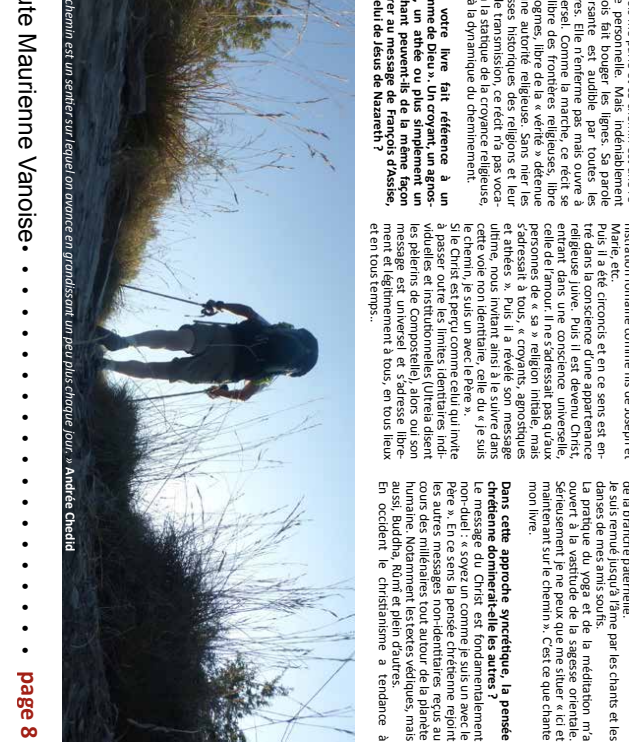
e personnelle. Mais indéniablement ois fait bouger les lignes. Sa parole rsante est audible par toutes les res. Elle n'enferme pas mais ouvre à ersel. Comme la marche, ce récit se ibre des frontières religieuses, libre ogmes, libre de la « vérité » détenue ne autorité religieuse. Sans nier les sses historiques des religions et leur le transmission, ce récit n'a pas voca- la statique de la croyance religieuse, à la dynamique du cheminement.

votre livre fait référence à un mme de Dieu ». Un croyant, un agnos- , un athée ou plus simplement un chant peuvent-ils de la même façon rer au message de François d'Assise, elui de Jésus de Nazareth ?

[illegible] romaine comme fils de Joseph et Marie, etc.
Puis il a été circoncis et en ce sens est en- tré dans la conscience d'appartenance religieuse juive. Puis il est devenu Christ entrant dans une conscience universelle, celle de l'amour. Il ne s'adressait pas qu'aux personnes de « sa » religion initiale, mais s'adressait à tous, « croyants, agnostiques et athées ». Puis il a révélé son message ultime, nous invitant ainsi à le suivre dans cette voie non identitaire, celle du « je suis le chemin, je suis un avec le Père ».
Si le Christ est perçu comme celui qui invite à passer outre les limites identitaires indi- viduelles et institutionnelles (Ultreïa disent les pèlerins de Compostelle), alors oui son message est universel et s'adresse libre- ment et légitimement à tous, en tous lieux et en tous temps.

de la branche paternelle.
Je suis remué jusqu'à l'âme par les chants et les danses de mes amis soufis.
La pratique du yoga et de la méditation m'a ouvert à la vastitude de la sagesse orientale. Sérieusement je ne peux que me situer « ici et maintenant sur le chemin ». C'est ce que chante mon livre.

Dans cette approche syncrétique, la pensée chrétienne dominerait-elle les autres ?
Le message du Christ est fondamentalement non-duel : « soyez un comme je suis un avec le Père ». En ce sens la pensée chrétienne rejoint les autres messages non-identitaires reçus au cours des millénaires tout autour de la planète humaine. Notamment les textes védiques, mais aussi, Buddha, Rûmî et plein d'autres.
En occident le christianisme a tendance à

« Le chemin est un sentier sur lequel on avance en grandissant un peu plus chaque jour. » Andrée Chedid

ute Maurienne Vanoise • • • • • • • • • • • • • • • • • • • • • page 8